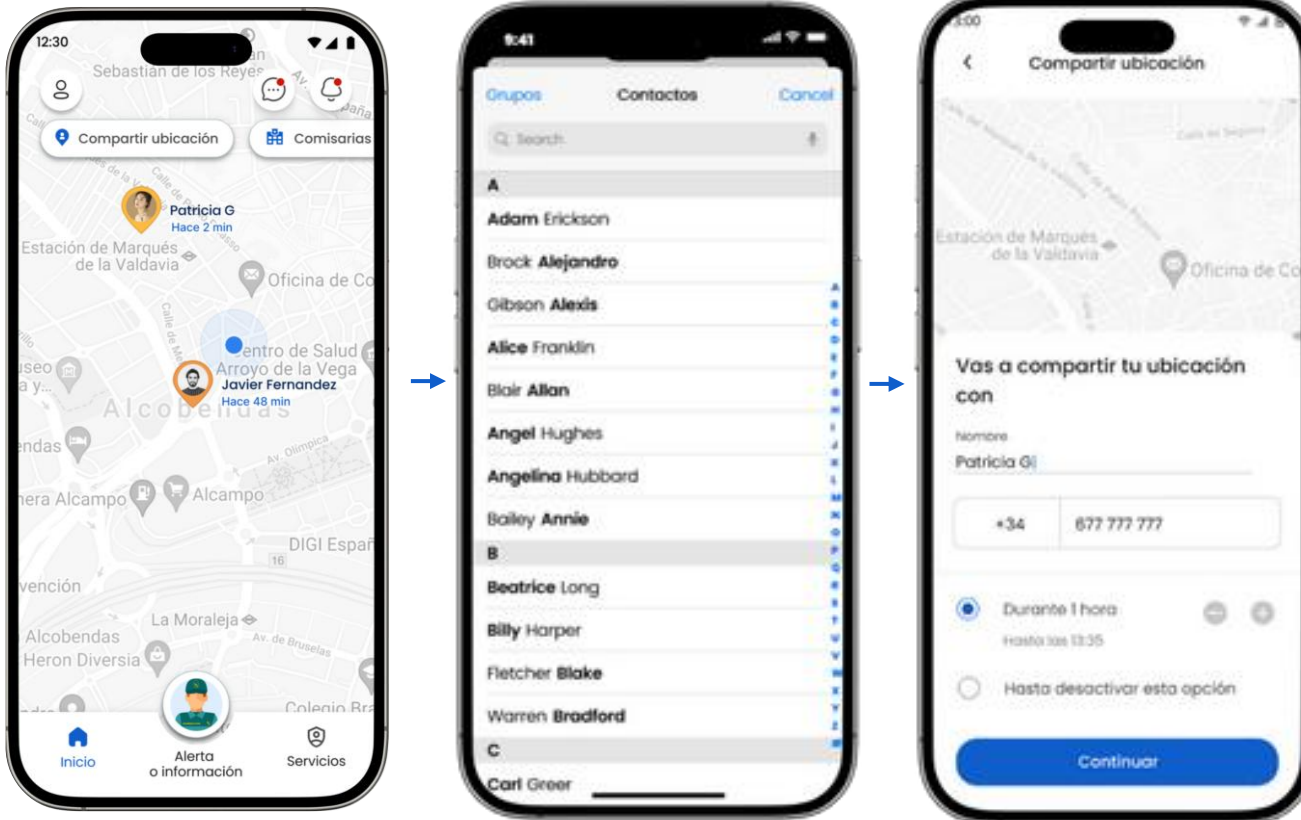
12:30

Sebastián de los Reyes

Compartir ubicación

Comisarías

Patricia G
Hace 2 min

Estación de Marqués de la Valdavia

Oficina de Co

Centro de Salud Arroyo de la Vega

useo
a y...

Javier Fernandez
Hace 48 min

Alcobendas

endas

Av. Olímpica

nera Alcampo

Alcampo

DIGI Españ

16

vención

La Moraleja

Av. de Bruselas

Alcobendas
Heron Diversia

Colegio Bra

Inicio

Alerta
o información

Servicios

9:41

Grupos

Contactos

Cancel

Search

A

Adam Erickson

Brock Alejandro

Gibson Alexis

Alice Franklin

Blair Allan

Angel Hughes

Angelina Hubbard

Bailey Annie

B

Beatrice Long

Billy Harper

Fletcher Blake

Warren Bradford

C

Carl Greer

3:00

Compartir ubicación

Estación de Marqués de la Valdavia

Oficina de Co

Vas a compartir tu ubicación con

Nombre

Patricia G

+34

677 777 777

Durante 1 hora

Hasta las 13:35

Hasta desactivar esta opción

Continuar